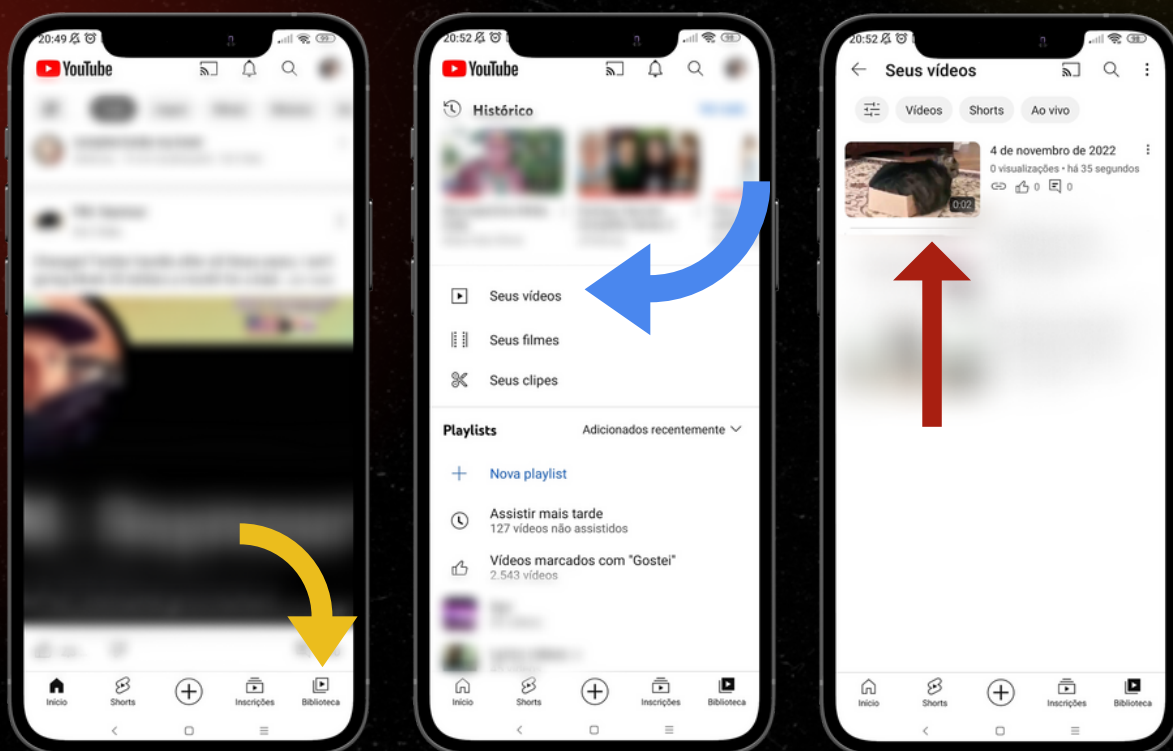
20:49
YouTube
Início
Shorts
Inscrições
Biblioteca

20:52
YouTube
Histórico
Seus vídeos
Seus filmes
Seus clipes
Playlists
Adicionados recentemente
Nova playlist
Assistir mais tarde
127 vídeos não assistidos
Vídeos marcados com "Gostei"
2.543 vídeos
Início
Shorts
Inscrições
Biblioteca

20:52
Seus vídeos
Vídeos
Shorts
Ao vivo
0:02
4 de novembro de 2022
0 visualizações • há 35 segundos
0
0
Início
Shorts
Inscrições
Biblioteca